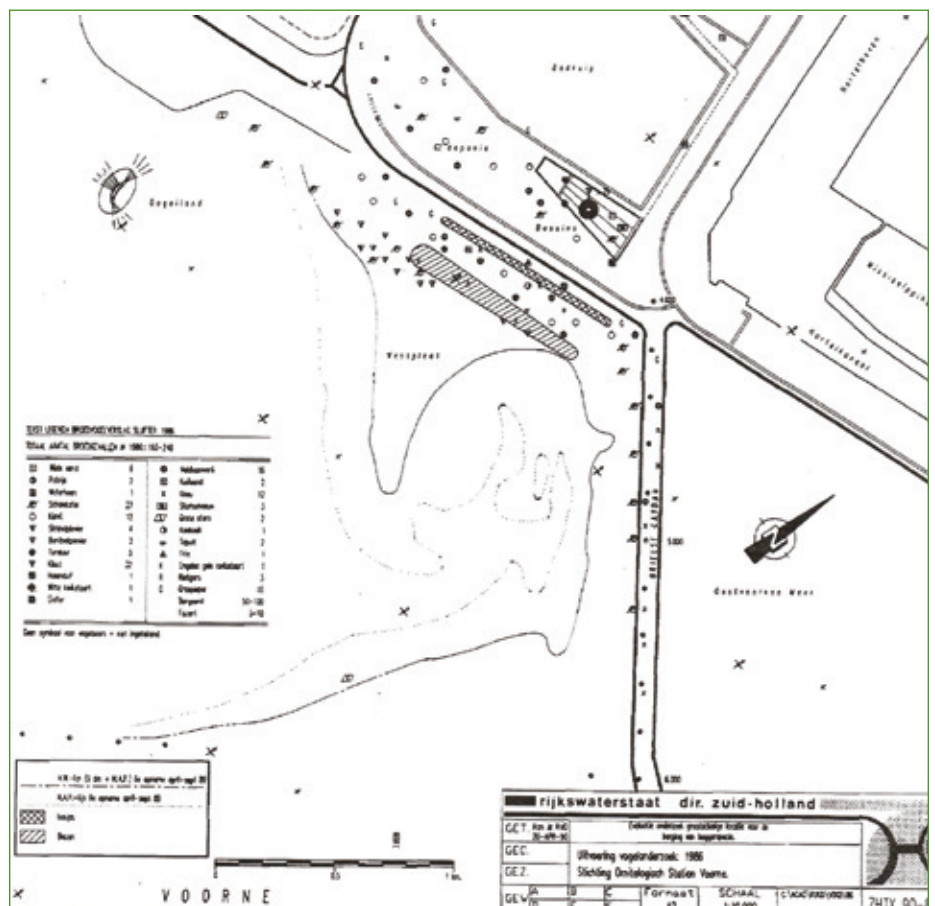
Oostvoornse Meer

VOORNE

rijkswaterstaat dir. zuid-holland

| GET. | Uitvoering vogelonderzoek: 1986 |
|---|---|
| GEC. | Stichting Ornithologisch Station Voorne. |
| GEZ. | |
| GEW. | |

Formaat

SCHAAL

ZHIX 00-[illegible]

Vogeleiland

Voorplaat

Depot

Bassins

Depot

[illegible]

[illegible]

5.000

6.000

4.000

Geen symbool voor vogelsoort = niet ingetekend

Legenda

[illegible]

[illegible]